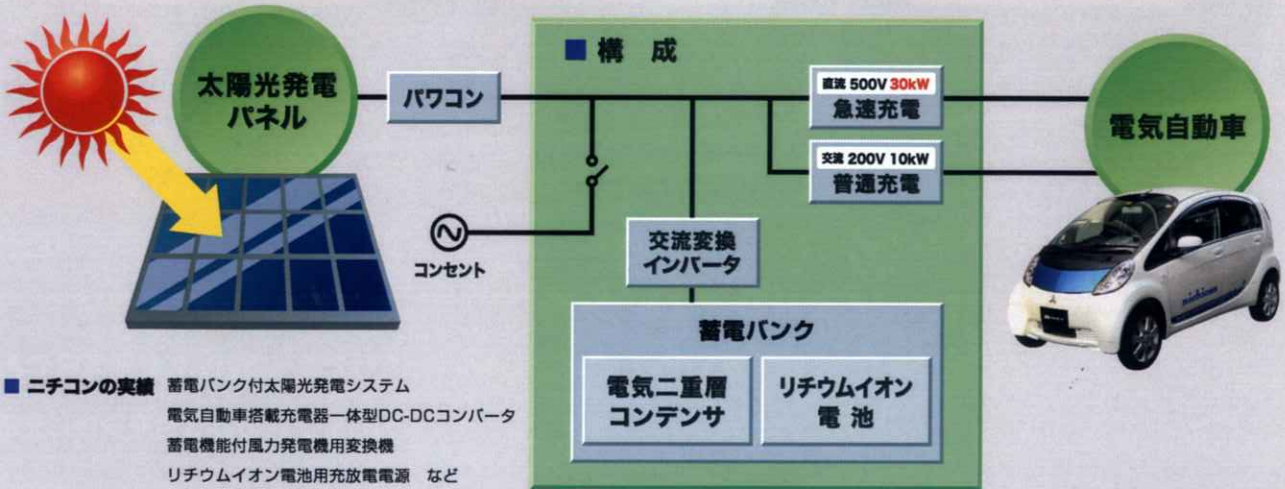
太陽光発電
パネル

パワコン

■ 構 成

直流 500V 30kW
急速充電

交流 200V 10kW
普通充電

電気自動車

コンセント

交流変換
インバータ

蓄電バンク

電気二重層
コンデンサ

リチウムイオン
電 池

■ ニチコンの実績 蓄電バンク付太陽光発電システム
電気自動車搭載充電器一体型DC-DCコンバータ
蓄電機能付風力発電機用変換機
リチウムイオン電池用充放電電源 など